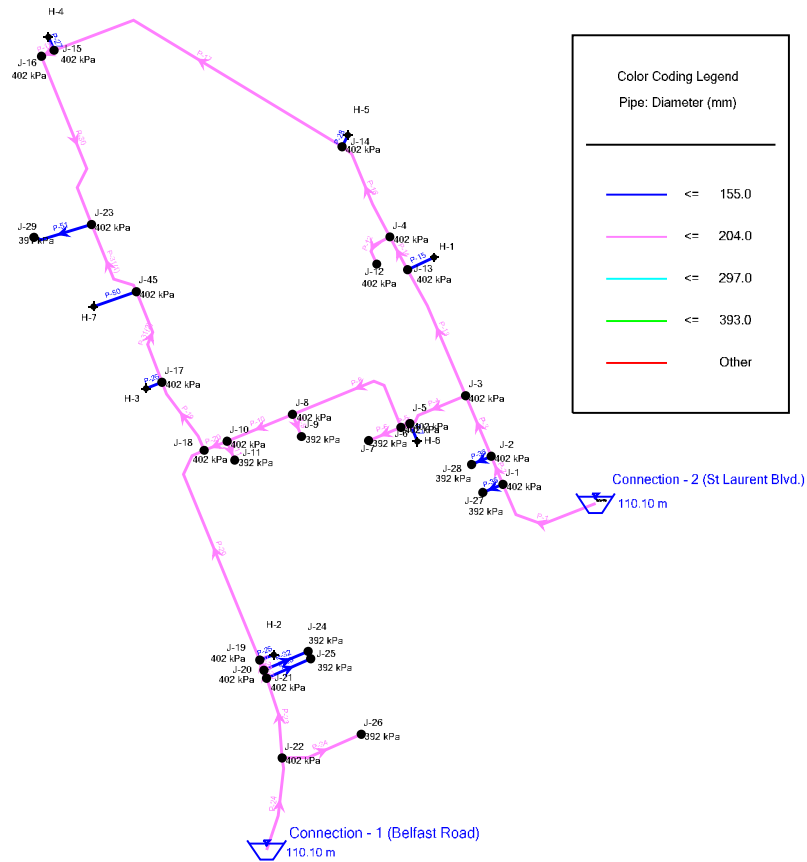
H-4
J-15
402 kPa
J-16
402 kPa

H-5
J-14
402 kPa

J-29
391 kPa
P-51
J-23
402 kPa

J-4
402 kPa
H-1
J-12
402 kPa
P-15
J-13
402 kPa

J-45
402 kPa
P-50
H-7

J-17
402 kPa
H-3

J-3
402 kPa

J-8
402 kPa
J-9
392 kPa
J-10
402 kPa
J-11
392 kPa
J-18
402 kPa

J-5
J-6
402 kPa
H-6
J-7
392 kPa

J-2
402 kPa
J-28
392 kPa
J-1
402 kPa
J-27
392 kPa

Connection - 2 (St Laurent Blvd.)
110.10 m

H-2
J-24
392 kPa
J-19
402 kPa
J-25
392 kPa
J-20
402 kPa
J-21
402 kPa

J-26
392 kPa
J-22
402 kPa

Connection - 1 (Belfast Road)
110.10 m

Color Coding Legend
Pipe: Diameter (mm)

<= 155.0
<= 204.0
<= 297.0
<= 393.0
Other